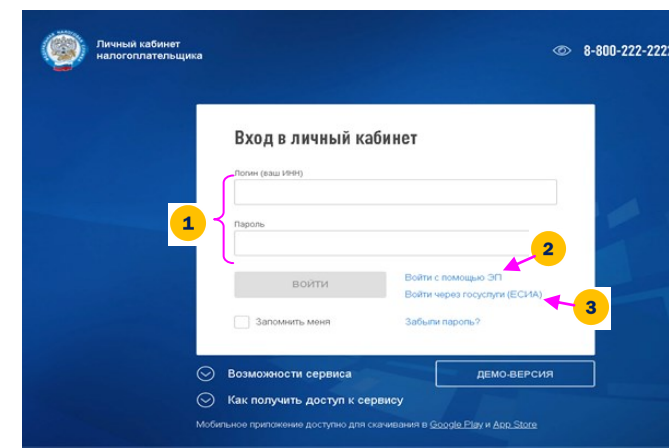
Личный кабинет налогоплательщика

8-800-222-222

Вход в личный кабинет

Логин (ваш ИНН)

Пароль

1

2

3

ВОЙТИ

Войти с помощью ЭП

Войти через госуслуги (ЕСИА)

Запомнить меня

Забыли пароль?

Возможности сервиса

ДЕМО-ВЕРСИЯ

Как получить доступ к сервису

Мобильное приложение доступно для скачивания в Google Play и App Store